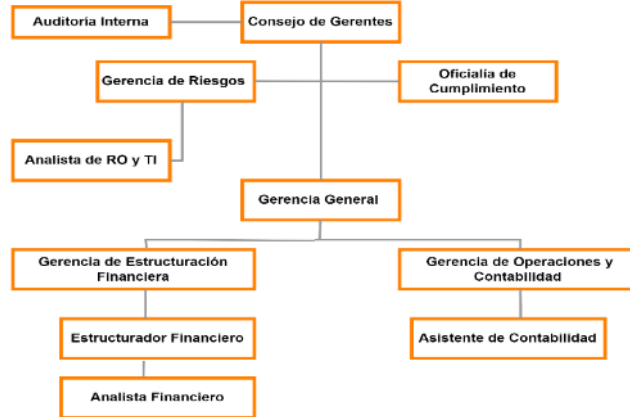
Auditoria Interna

Consejo de Gerentes

Gerencia de Riesgos

Oficialía de Cumplimiento

Analista de RO y TI

Gerencia General

Gerencia de Estructuración Financiera

Gerencia de Operaciones y Contabilidad

Estructurador Financiero

Asistente de Contabilidad

Analista Financiero